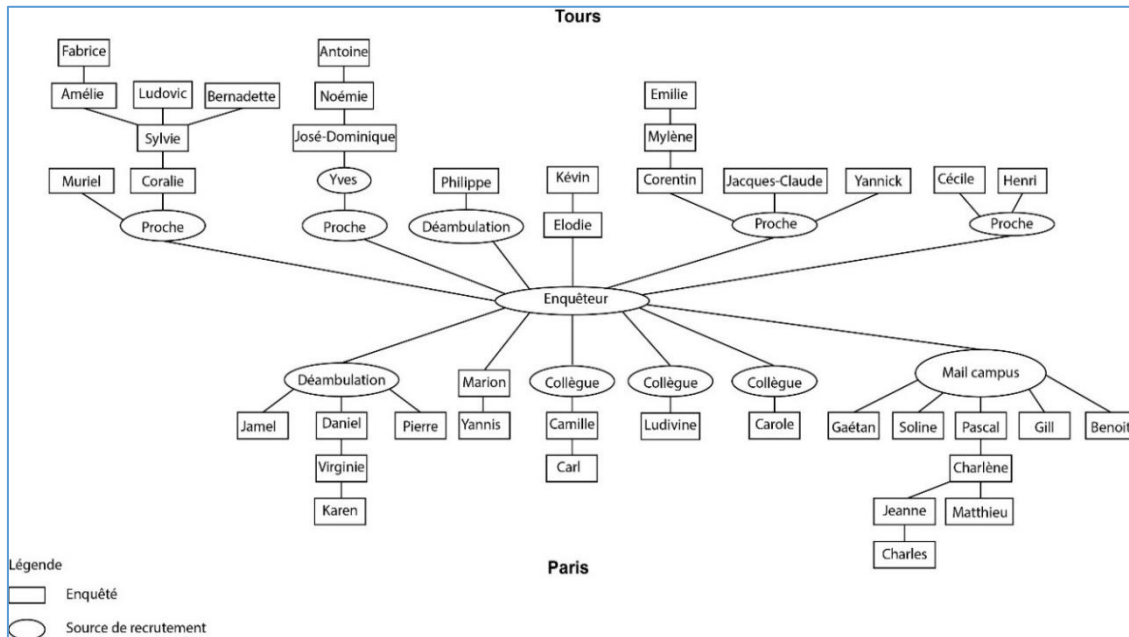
Tours

Fabrice
Amélie
Ludovic
Bernadette
Sylvie
Muriel
Coralie
Proche

Antoine
Noémie
José-Dominique
Yves
Proche

Philippe
Déambulation

Kévin
Elodie

Emilie
Mylène
Corentin
Jacques-Claude
Yannick
Proche

Cécile
Henri
Proche

Enquêteur

Déambulation
Jamel
Daniel
Virginie
Karen
Pierre

Marion
Yannis

Collègue
Camille
Carl

Collègue
Ludivine

Collègue
Carole

Mail campus
Gaétan
Soline
Pascal
Charlène
Jeanne
Charles
Matthieu
Gill
Benoit

Paris

Légende
Enquêté
Source de recrutement